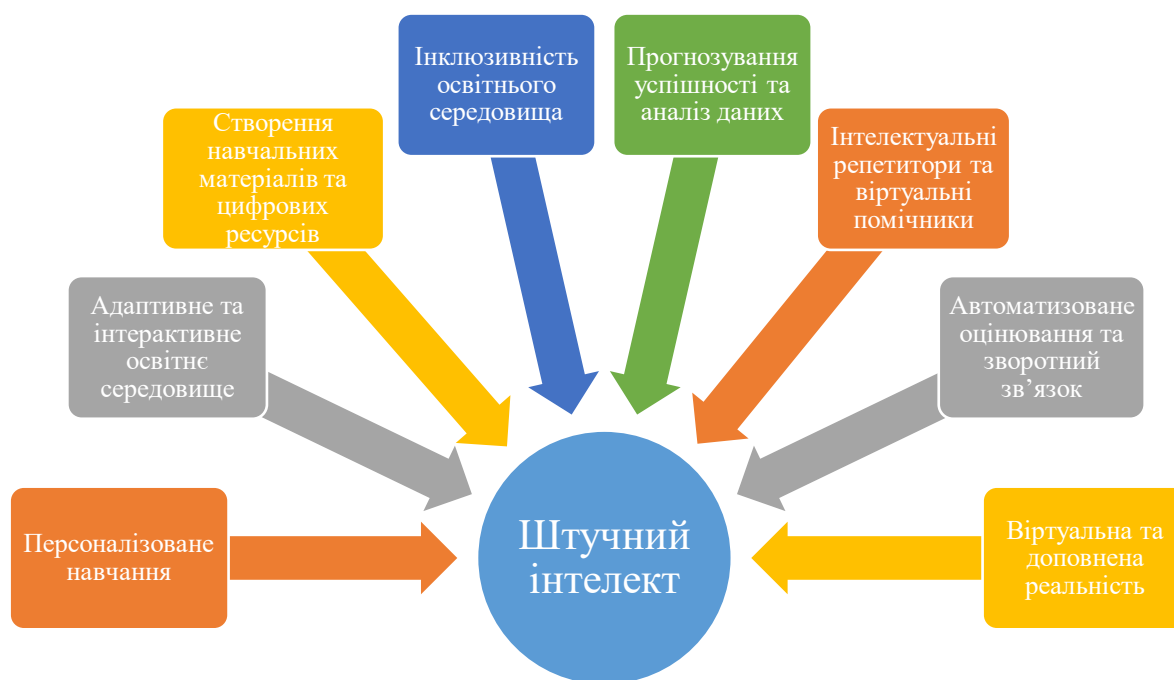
Інклюзивність освітнього середовища

Прогнозування успішності та аналіз даних

Створення навчальних матеріалів та цифрових ресурсів

Інтелектуальні репетитори та віртуальні помічники

Адаптивне та інтерактивне освітнє середовище

Автоматизоване оцінювання та зворотний зв’язок

Персоналізоване навчання

Штучний інтелект

Віртуальна та доповнена реальність